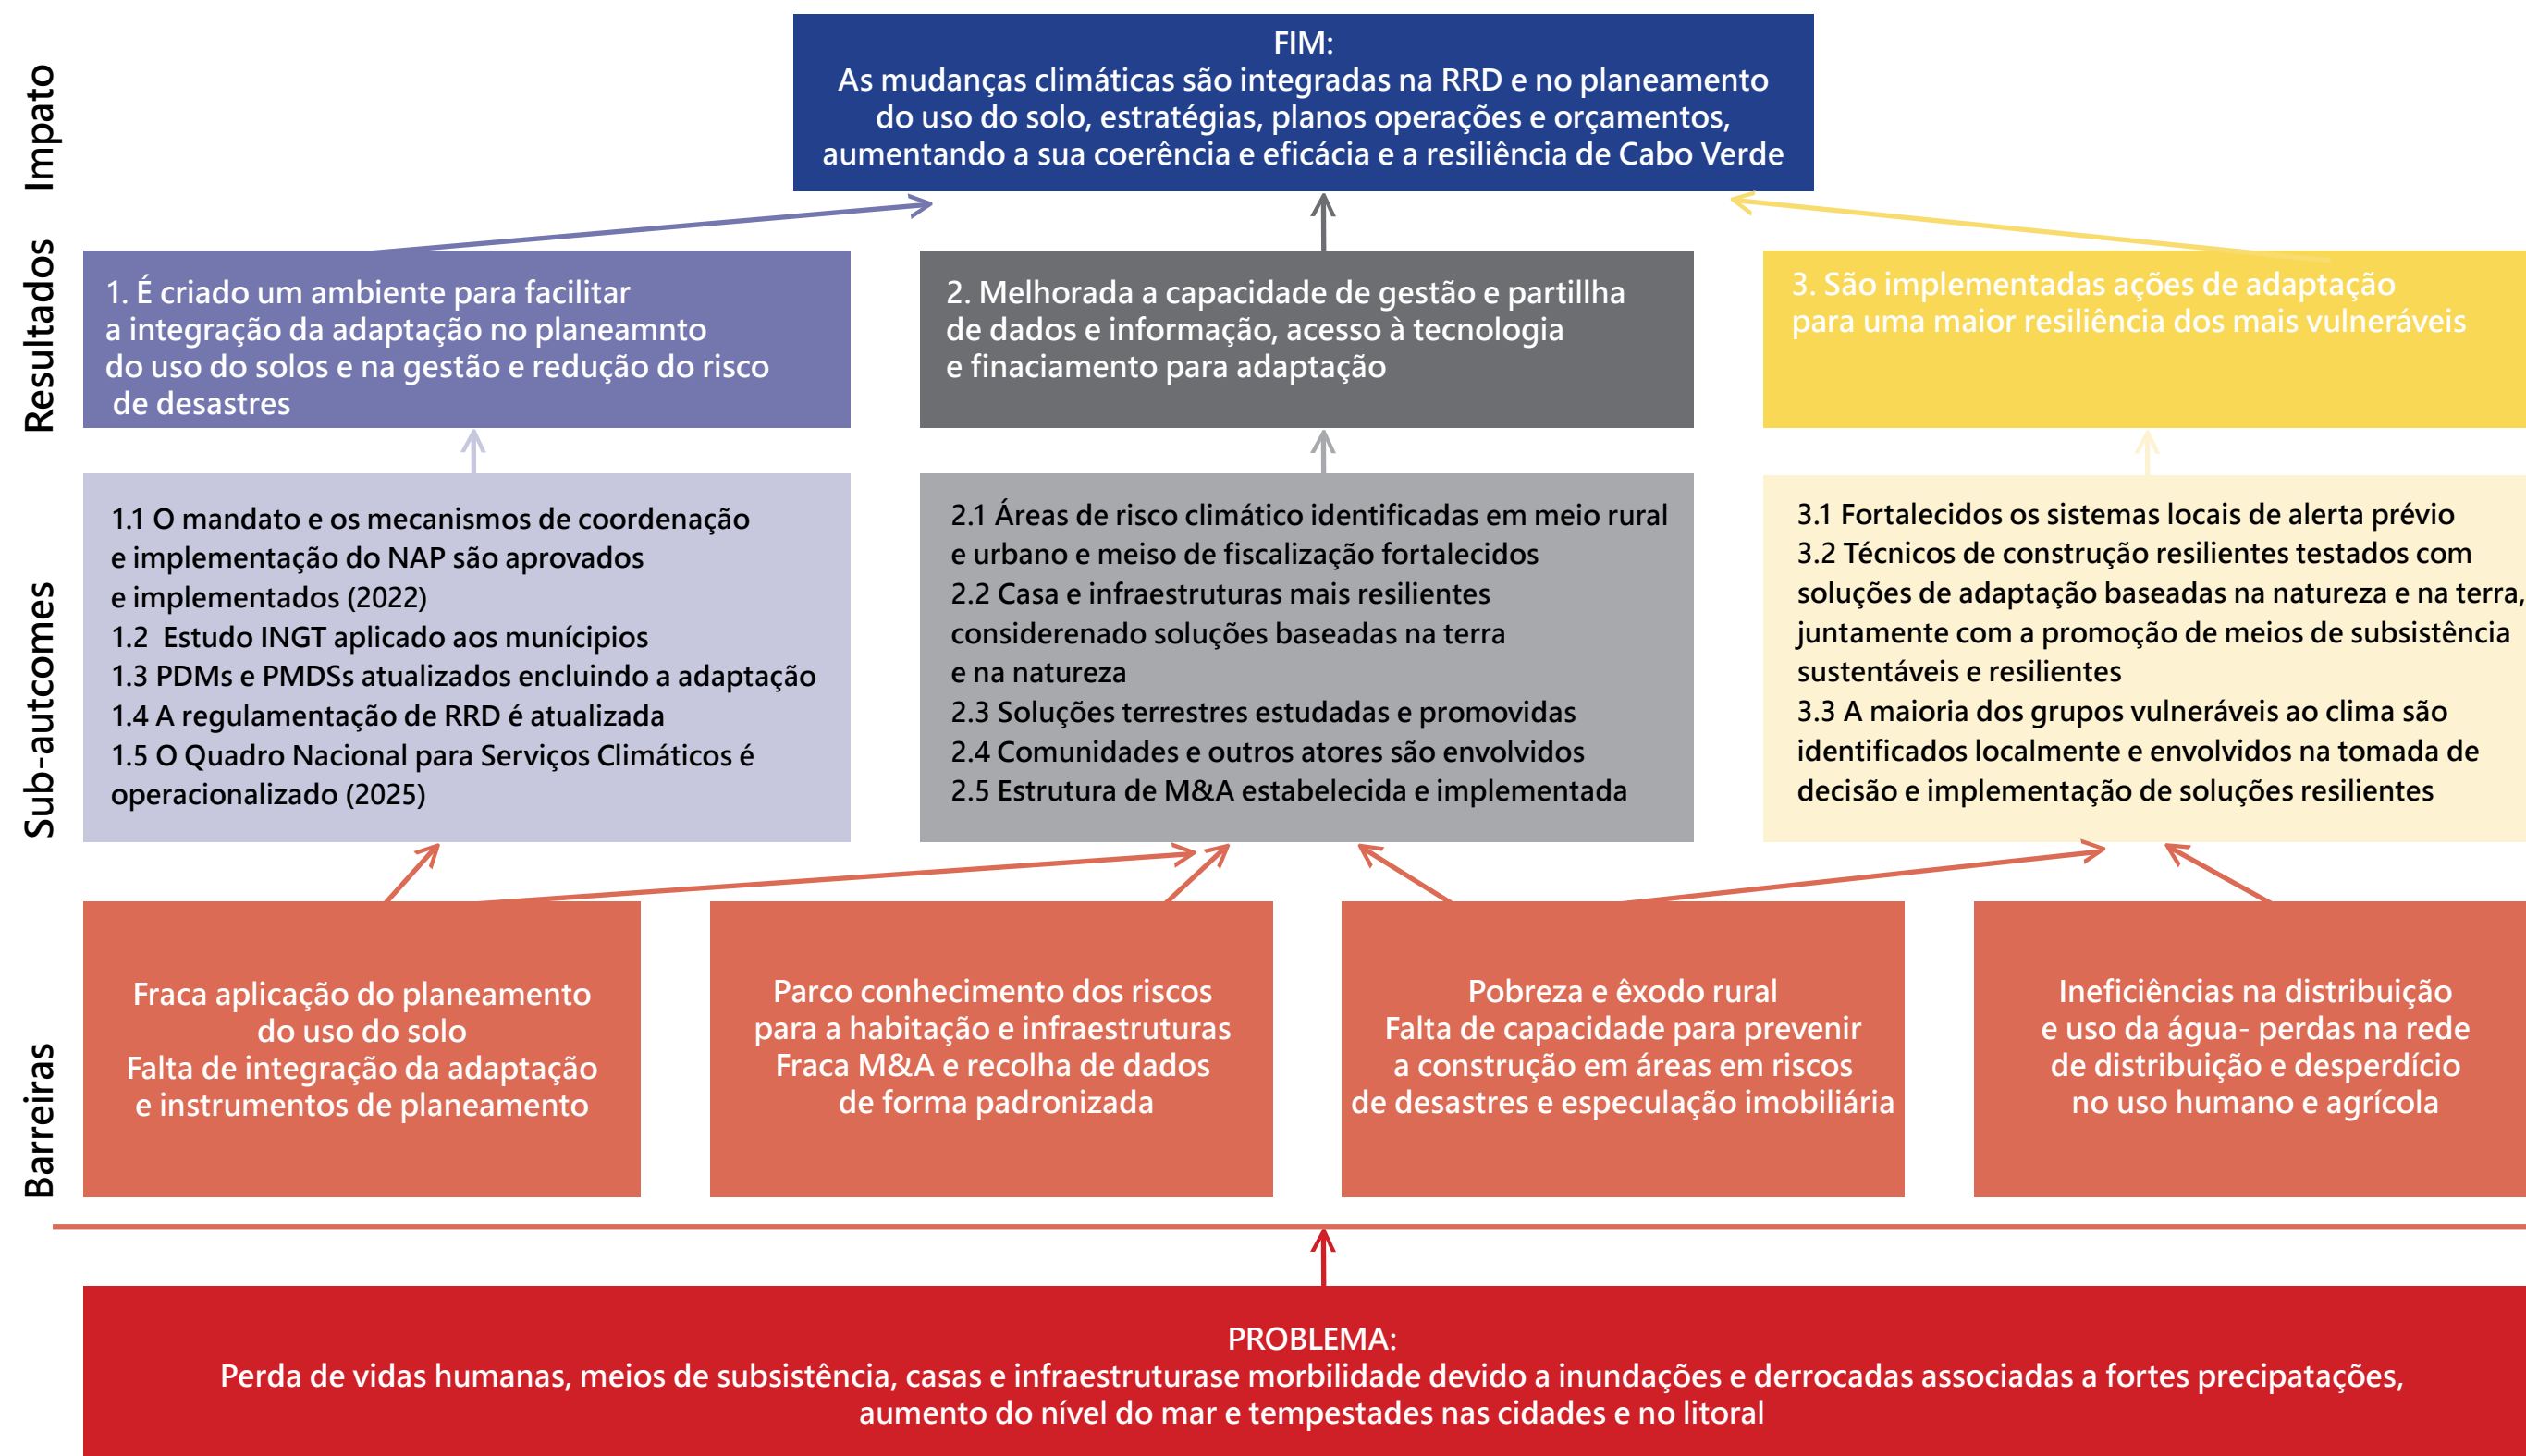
Impato

FIM:
As mudanças climáticas são integradas na RRD e no planeamento do uso do solo, estratégias, planos operações e orçamentos, aumentando a sua coerência e eficácia e a resiliência de Cabo Verde

Resultados

1. É criado um ambiente para facilitar a integração da adaptação no planeamnto do uso do solos e na gestão e redução do risco de desastres

2. Melhorada a capacidade de gestão e partillha de dados e informação, acesso à tecnologia e finaciamento para adaptação

3. São implementadas ações de adaptação para uma maior resiliência dos mais vulneráveis

Sub-autcomes

1.1 O mandato e os mecanismos de coordenação e implementação do NAP são aprovados e implementados (2022)
1.2 Estudo INGT aplicado aos munícipios
1.3 PDMs e PMDSs atualizados encluindo a adaptação
1.4 A regulamentação de RRD é atualizada
1.5 O Quadro Nacional para Serviços Climáticos é operacionalizado (2025)

2.1 Áreas de risco climático identificadas em meio rural e urbano e meiso de fiscalização fortalecidos
2.2 Casa e infraestruturas mais resilientes considerenado soluções baseadas na terra e na natureza
2.3 Soluções terrestres estudadas e promovidas
2.4 Comunidades e outros atores são envolvidos
2.5 Estrutura de M&A estabelecida e implementada

3.1 Fortalecidos os sistemas locais de alerta prévio
3.2 Técnicos de construção resilientes testados com soluções de adaptação baseadas na natureza e na terra, juntamente com a promoção de meios de subsistência sustentáveis e resilientes
3.3 A maioria dos grupos vulneráveis ao clima são identificados localmente e envolvidos na tomada de decisão e implementação de soluções resilientes

Barreiras

Fraca aplicação do planeamento do uso do solo
Falta de integração da adaptação e instrumentos de planeamento

Parco conhecimento dos riscos para a habitação e infraestruturas
Fraca M&A e recolha de dados de forma padronizada

Pobreza e êxodo rural
Falta de capacidade para prevenir a construção em áreas em riscos de desastres e especulação imobiliária

Ineficiências na distribuição e uso da água- perdas na rede de distribuição e desperdício no uso humano e agrícola

PROBLEMA:
Perda de vidas humanas, meios de subsistência, casas e infraestruturase morbilidade devido a inundações e derrocadas associadas a fortes precipatações, aumento do nível do mar e tempestades nas cidades e no litoral